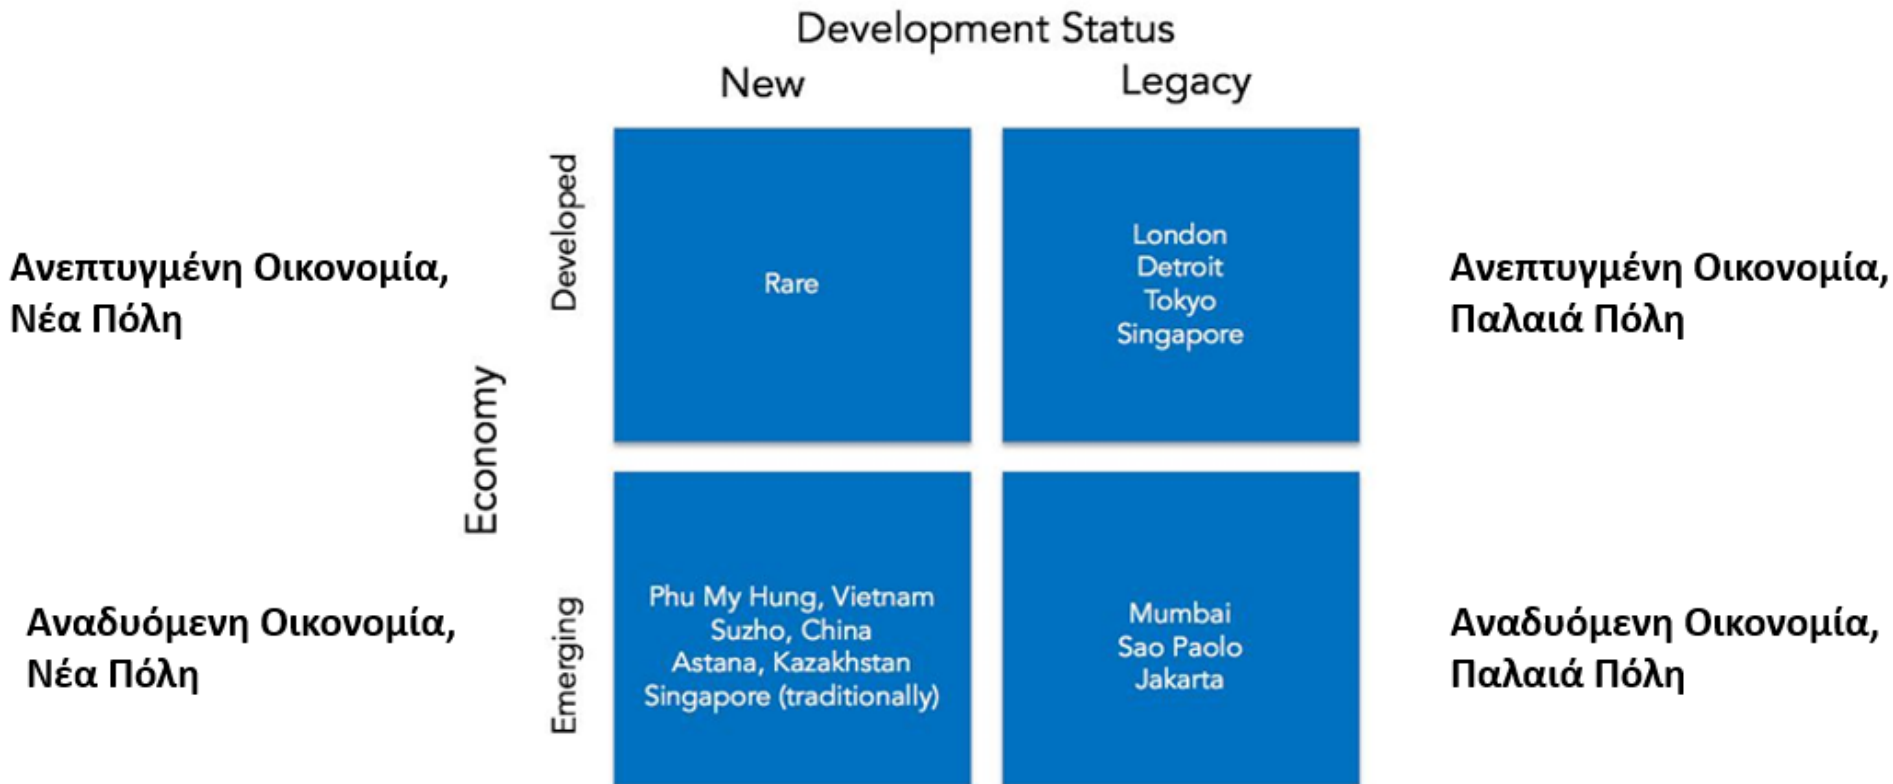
Development Status

New

Legacy

Economy

Developed

Emerging

Ανεπτυγμένη Οικονομία, Νέα Πόλη

Rare

London
Detroit
Tokyo
Singapore

Ανεπτυγμένη Οικονομία, Παλαιά Πόλη

Αναδυόμενη Οικονομία, Νέα Πόλη

Phu My Hung, Vietnam
Suzho, China
Astana, Kazakhstan
Singapore (traditionally)

Mumbai
Sao Paolo
Jakarta

Αναδυόμενη Οικονομία, Παλαιά Πόλη